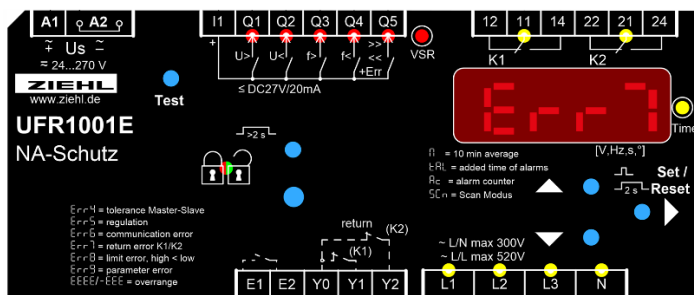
A1 A2
Us
= 24...270 V
ZIEHL
www.ziehl.de
Test
UFR1001E
NA-Schutz

I1 Q1 Q2 Q3 Q4 Q5
+
U> U< f> f< >> << +Err
VSR
≤ DC27V/20mA

12 11 14 22 21 24
K1 K2

Err 7
Time
[V,Hz,s,°]

>2 s

= 10 min average
= added time of alarms
= alarm counter
= Scan Modus

2 s
Set / Reset

Err4 = tolerance Master-Slave
Err5 = regulation
Err6 = communication error
Err7 = return error K1/K2
Err8 = limit error, high < low
Err9 = parameter error
EEEE/-EEE = overrange

return
(K2)
(K1)

E1 E2 Y0 Y1 Y2

~ L/N max 300V
~ L/L max 520V
L1 L2 L3 N